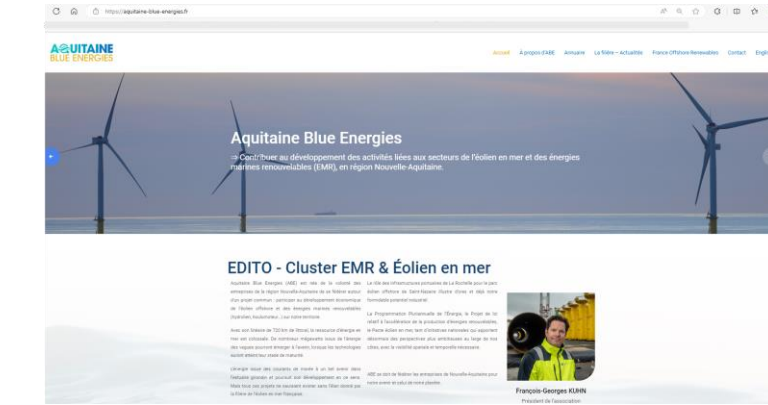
https://aquitaine-blue-energies.fr

AQUITAINE BLUE ENERGIES

Accueil A propos d'ABE Annuaire La filière – Actualités France Offshore Renewables Contact Engli

Aquitaine Blue Energies

-> Contribuer au développement des activités liées aux secteurs de l'éolien en mer et des énergies marines renouvelables (EMR), en région Nouvelle-Aquitaine.

EDITO - Cluster EMR & Éolien en mer

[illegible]

François-Georges KUHN

Président de l'association